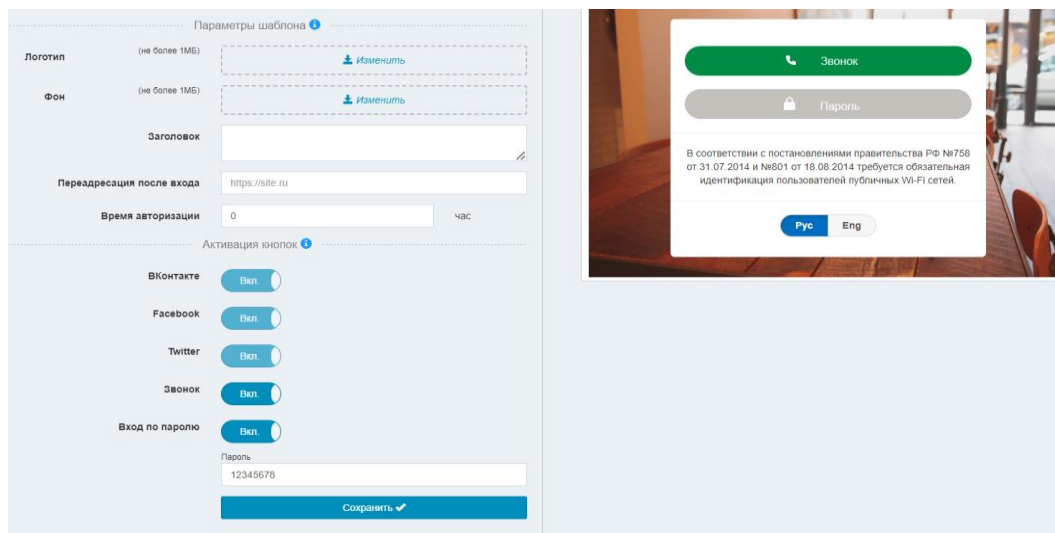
Параметры шаблона

Логотип (не более 1МБ) Изменить

Фон (не более 1МБ) Изменить

Заголовок

Переадресация после входа https://site.ru

Время авторизации 0 час

Активация кнопок

ВКонтакте Вкл.

Facebook Вкл.

Twitter Вкл.

Звонок Вкл.

Вход по паролю Вкл.

Пароль
12345678

Сохранить ✔

Звонок

Пароль

В соответствии с постановлениями правительства РФ №758 от 31.07.2014 и №801 от 18.08.2014 требуется обязательная идентификация пользователей публичных Wi-Fi сетей.

Рус Eng